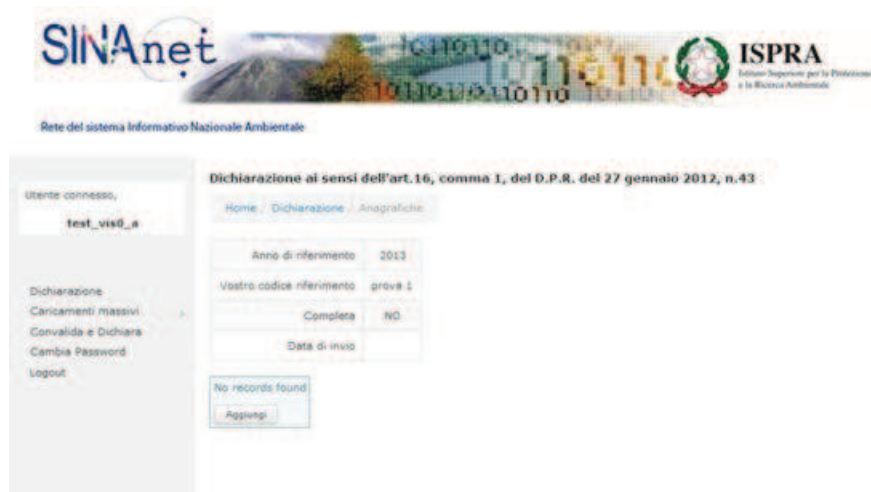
SINAnet

ISPRA
Istituto Superiore per la Protezione e la Ricerca Ambientale

Rete del sistema Informativo Nazionale Ambientale

Utente connesso,
test_vis0_a

Dichiarazione
Caricamenti massivi
Convalida e Dichiara
Cambia Password
Logout

Dichiarazione ai sensi dell'art.16, comma 1, del D.P.R. del 27 gennaio 2012, n.43

Home / Dichiarazione / Anagrafiche

| | |
|---|---|
| Anno di riferimento | 2013 |
| Vostro codice riferimento | prova 1 |
| Completa | NO |
| Data di invio | |

No records found

Aggiungi